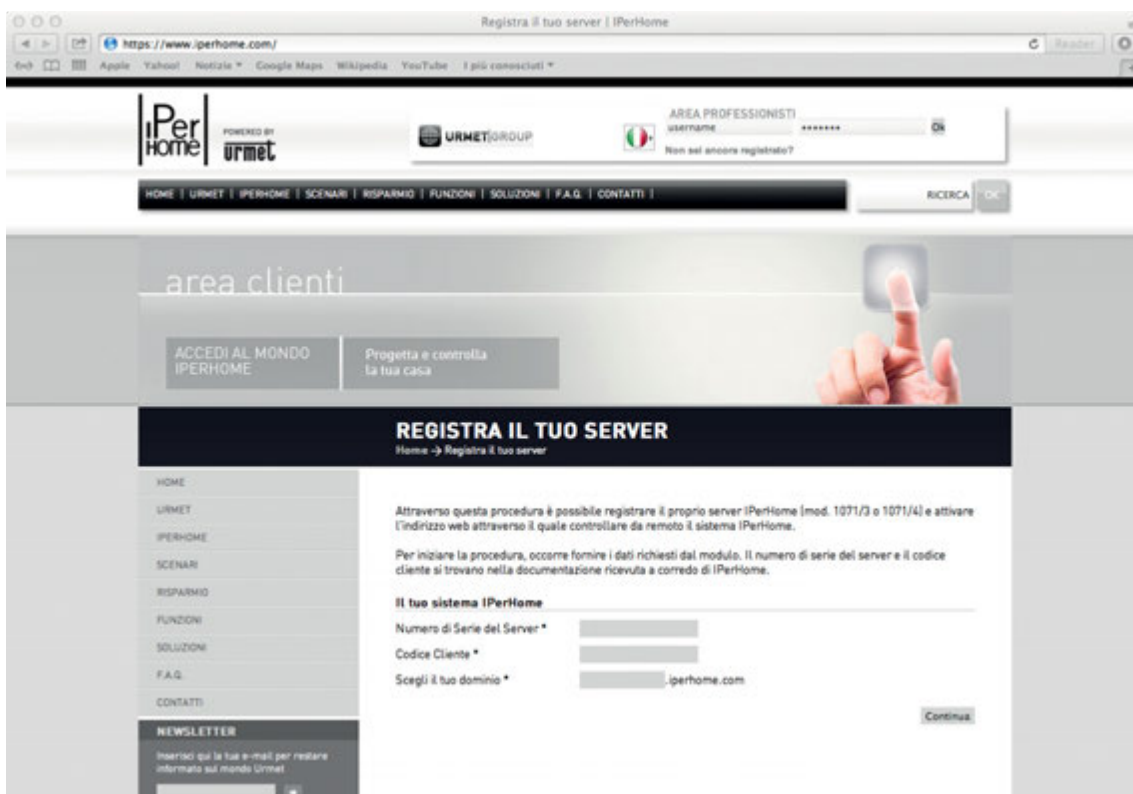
Registra il tuo server | IPerHome

https://www.iperhome.com/

Reader

Apple Yahoo! Notizie Google Maps Wikipedia YouTube I più conosciuti

IPer Home POWERED BY urmet

URMET GROUP

AREA PROFESSIONISTI
username ••••••• Ok
Non sei ancora registrato?

HOME | URMET | IPERHOME | SCENARI | RISPARMIO | FUNZIONI | SOLUZIONI | F.A.Q. | CONTATTI |

RICERCA OK

area clienti

ACCEDI AL MONDO IPERHOME

Progetta e controlla la tua casa

REGISTRA IL TUO SERVER
Home → Registra il tuo server

HOME
URMET
IPERHOME
SCENARI
RISPARMIO
FUNZIONI
SOLUZIONI
F.A.Q.
CONTATTI

NEWSLETTER
Inserisci qui la tua e-mail per restare informato sul mondo Urmet

Attraverso questa procedura è possibile registrare il proprio server IPerHome (mod. 1071/3 o 1071/4) e attivare l'indirizzo web attraverso il quale controllare da remoto il sistema IPerHome.

Per iniziare la procedura, occorre fornire i dati richiesti dal modulo. Il numero di serie del server e il codice cliente si trovano nella documentazione ricevuta a corredo di IPerHome.

Il tuo sistema IPerHome

Numero di Serie del Server *
Codice Cliente *
Scegli il tuo dominio * .iperhome.com

Continua